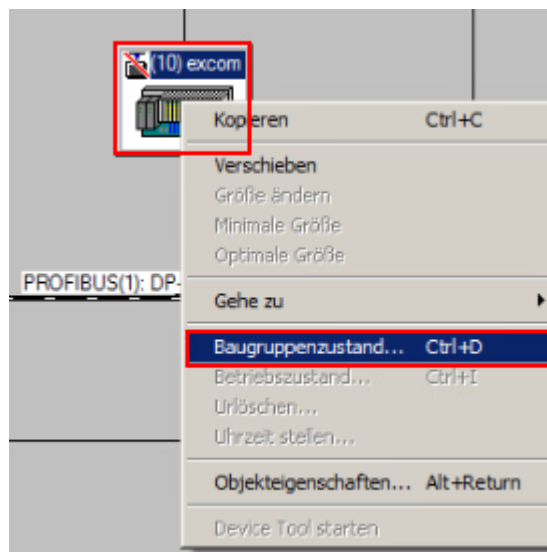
(10) excom

Kopieren Ctrl+C

Verschieben
Größe ändern
Minimale Größe
Optimale Größe

PROFIBUS(1): DP-

Gehe zu

Baugruppenzustand... Ctrl+D
Betriebszustand... Ctrl+I
Urlöschen...
Uhrzeit stellen...

Objekteigenschaften... Alt+Return

Device Tool starten